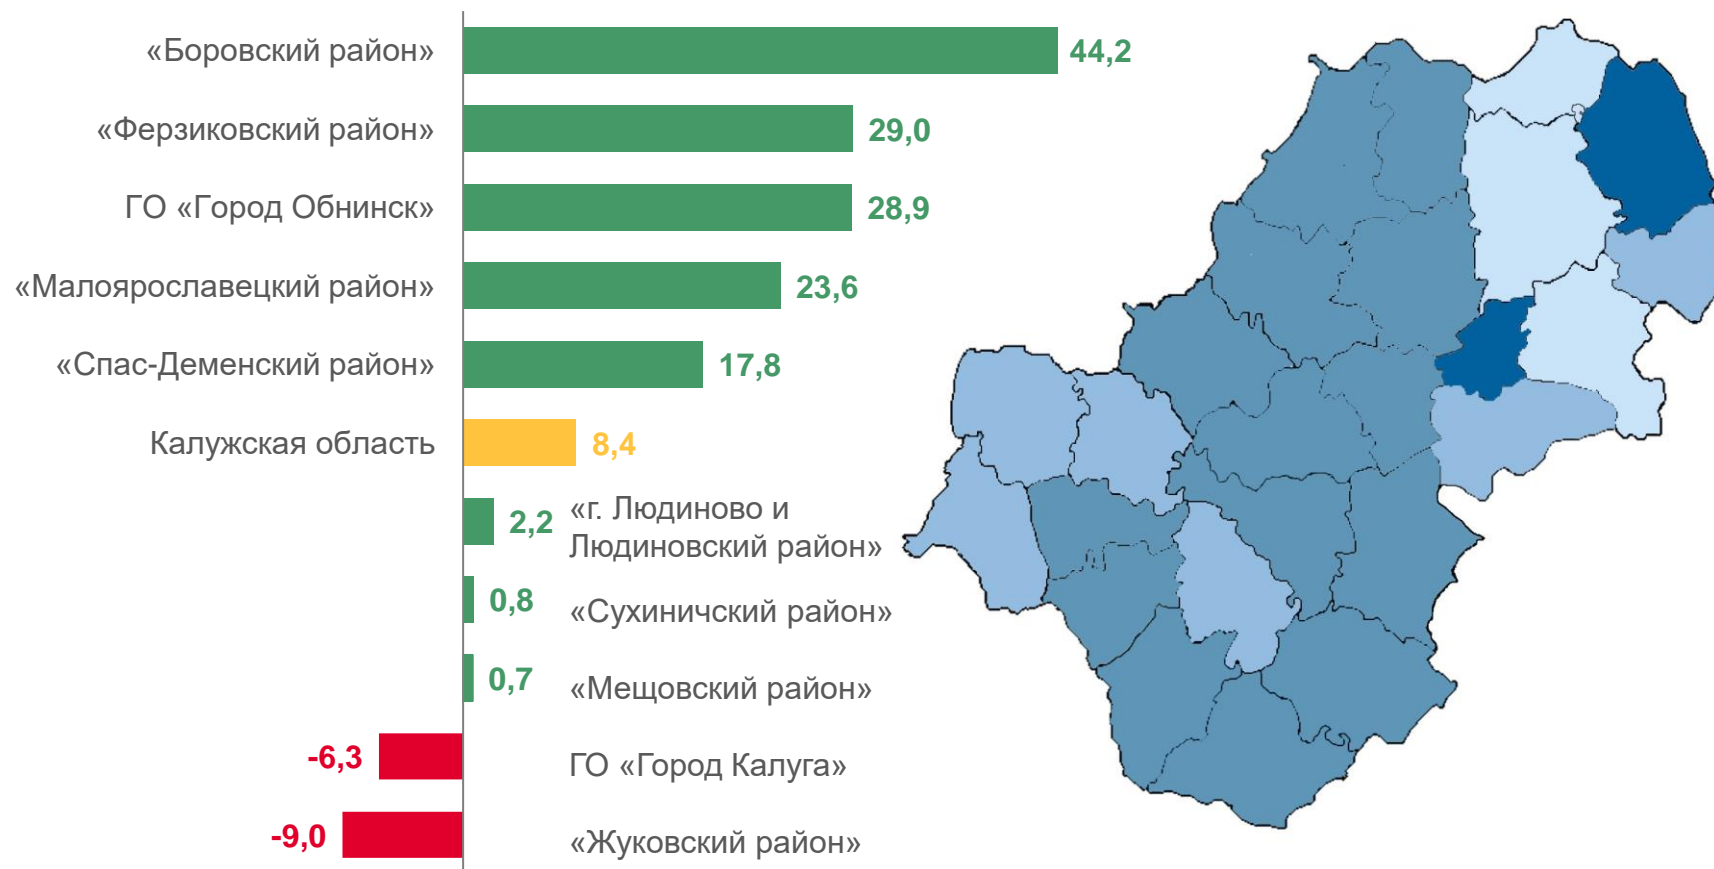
«Боровский район» 44,2
«Ферзиковский район» 29,0
ГО «Город Обнинск» 28,9
«Малоярославецкий район» 23,6
«Спас-Деменский район» 17,8
Калужская область 8,4
2,2 «г. Людиново и Людиновский район»
0,8 «Сухиничский район»
0,7 «Мещовский район»
-6,3 ГО «Город Калуга»
-9,0 «Жуковский район»